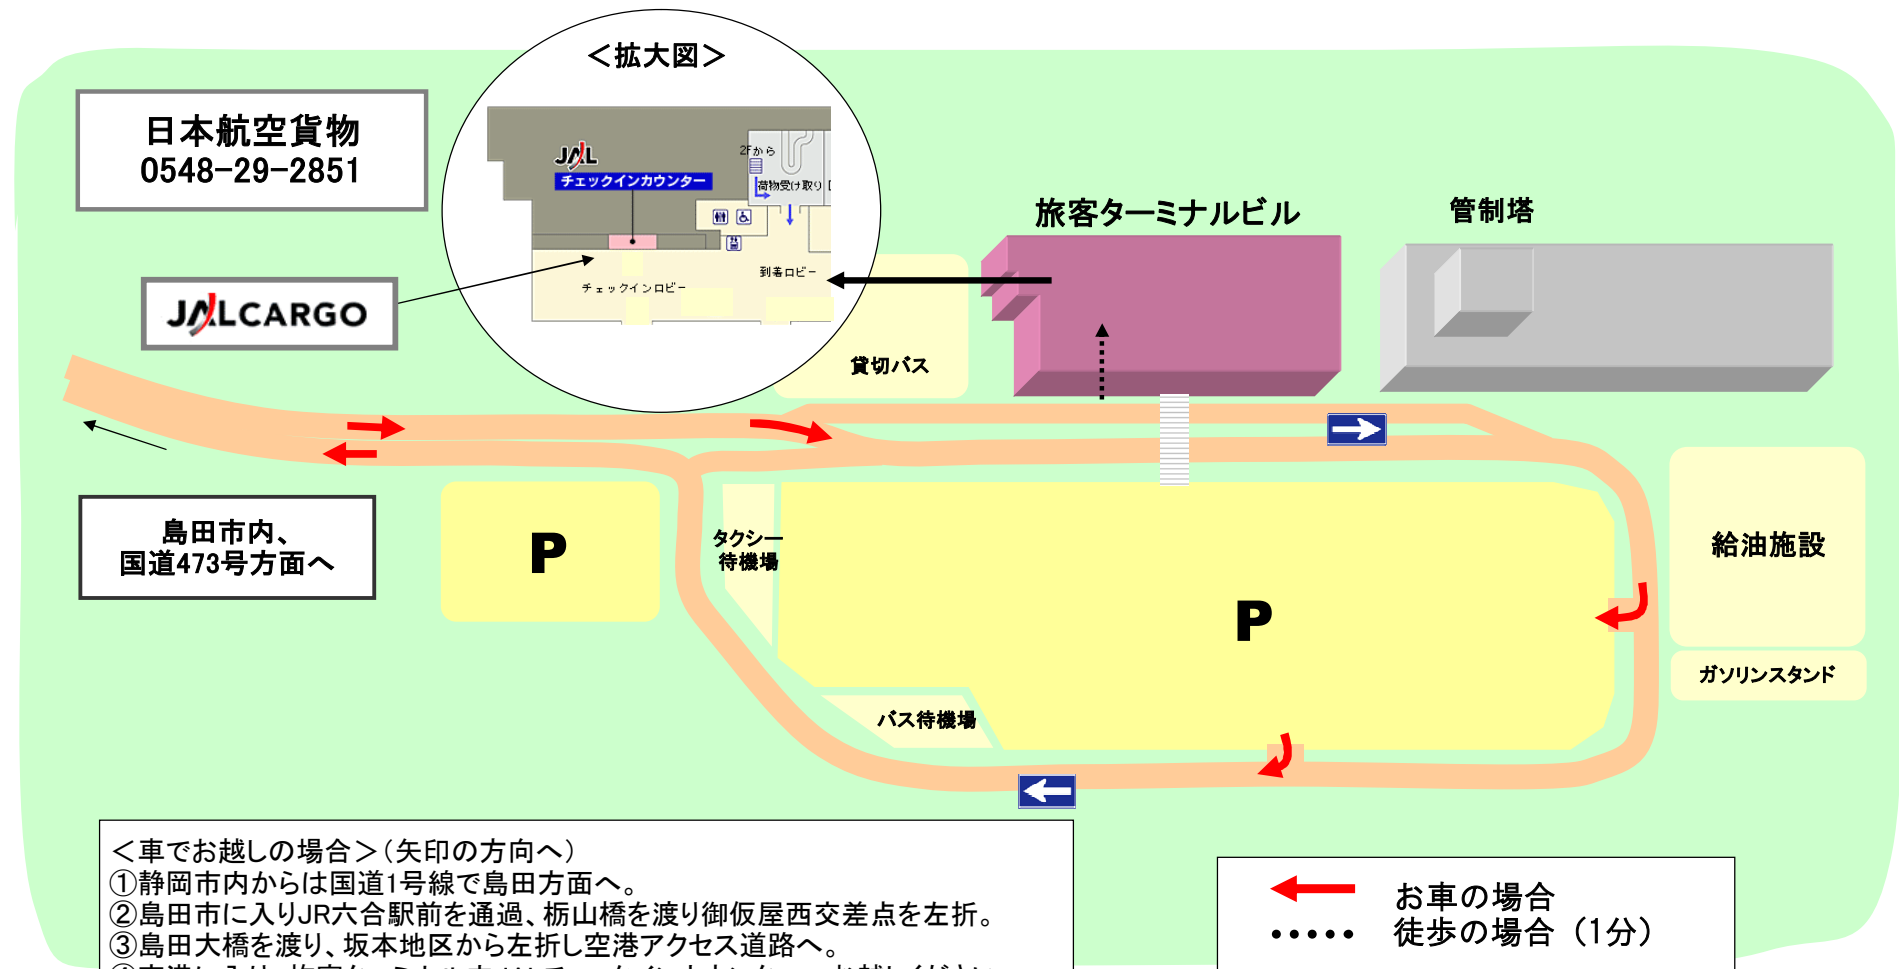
＜拡大図＞

JAL
チェックインカウンター
2Fから
荷物受け取り
到着ロビー
チェックインロビー

日本航空貨物
0548-29-2851

JALCARGO

旅客ターミナルビル

管制塔

貸切バス

島田市内、
国道473号方面へ

P

タクシー
待機場

P

給油施設

ガソリンスタンド

バス待機場

＜車でお越しの場合＞（矢印の方向へ）
①静岡市内からは国道1号線で島田方面へ。
②島田市に入りJR六合駅前を通過、柄山橋を渡り御仮屋西交差点を左折。
③島田大橋を渡り、坂本地区から左折し空港アクセス道路へ。
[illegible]

お車の場合
徒歩の場合（1分）